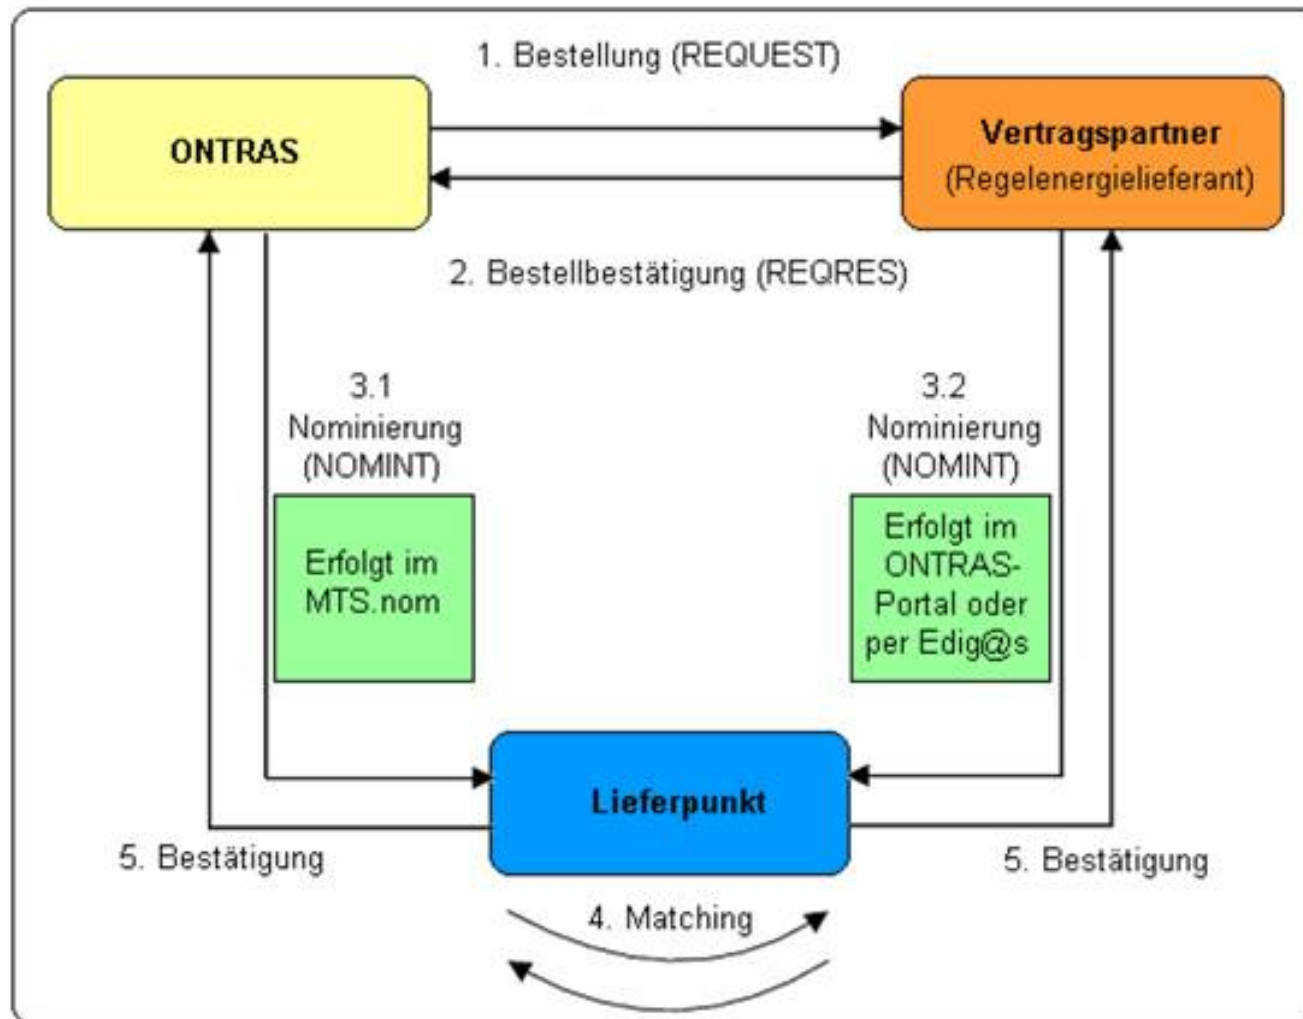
1. Bestellung (REQUEST)

ONTRAS

Vertragspartner
(Regelenergielieferant)

2. Bestellbestätigung (REQRES)

3.1
Nominierung
(NOMINT)

Erfolgt im MTS.nom

3.2
Nominierung
(NOMINT)

Erfolgt im ONTRAS-Portal oder per Edig@s

Lieferpunkt

5. Bestätigung

5. Bestätigung

4. Matching